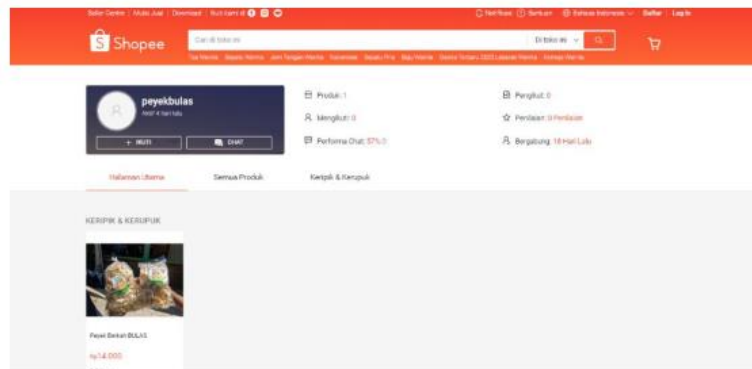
Seller Centre | Mulai Jual | Download | Ikuti kami di

Notifikasi  Bantuan  Bahasa Indonesia  Daftar | Log In

Shopee

Cari di toko ini

Di toko ini

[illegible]

peyekbulas

Aktif 4 hari lalu

+ IKUTI

CHAT

Produk: 1

Mengikuti: 0

Performa Chat: 57% ()

Pengikut: 0

Penilaian: 0 Penilaian

Bergabung: 18 Hari Lalu

Halaman Utama

Semua Produk

Keripik & Kerupuk

KERIPIK & KERUPUK

Peyek Bekan BULAS

Rp14.000